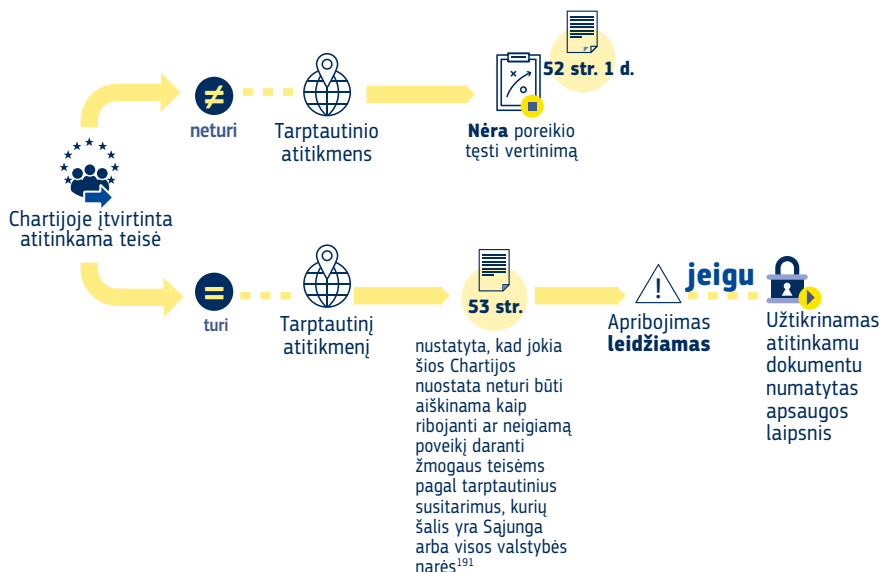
Chartijoje įtvirtinta atitinkama teisė

$\neq$

neturi

Tarptautinio atitikmens

52 str. 1 d.

**Nėra** poreikio tęsti vertinimą

=

turi

Tarptautinį atitikmenį

53 str.

nustatyta, kad jokia šios Chartijos nuostata neturi būti aiškinama kaip ribojanti ar neigiamą poveikį daranti žmogaus teisėms pagal tarptautinius susitarimus, kurių šalis yra Sąjunga arba visos valstybės narės$^{191}$

Apribojimas **leidžiamas**

jeigu

Užtikrinamas atitinkamu dokumentu numatytas apsaugos laipsnis